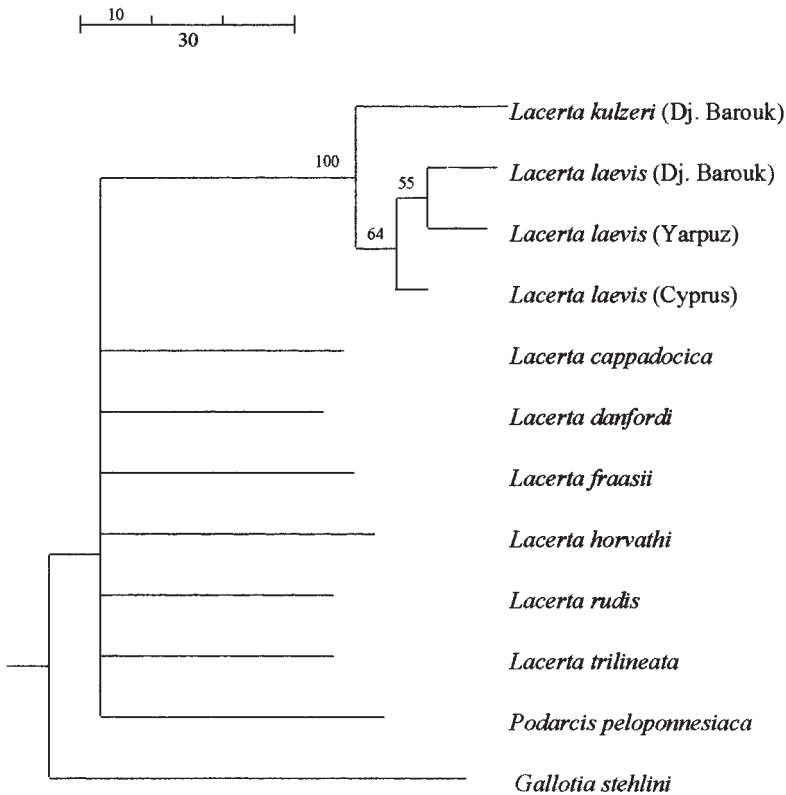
10
30

100
55
64

Lacerta kulzeri (Dj. Barouk)
Lacerta laevis (Dj. Barouk)
Lacerta laevis (Yarpuz)
Lacerta laevis (Cyprus)
Lacerta cappadocica
Lacerta danfordi
Lacerta fraasii
Lacerta horvathi
Lacerta rudis
Lacerta trilineata
Podarcis peloponnesiaca
Gallotia stehlini